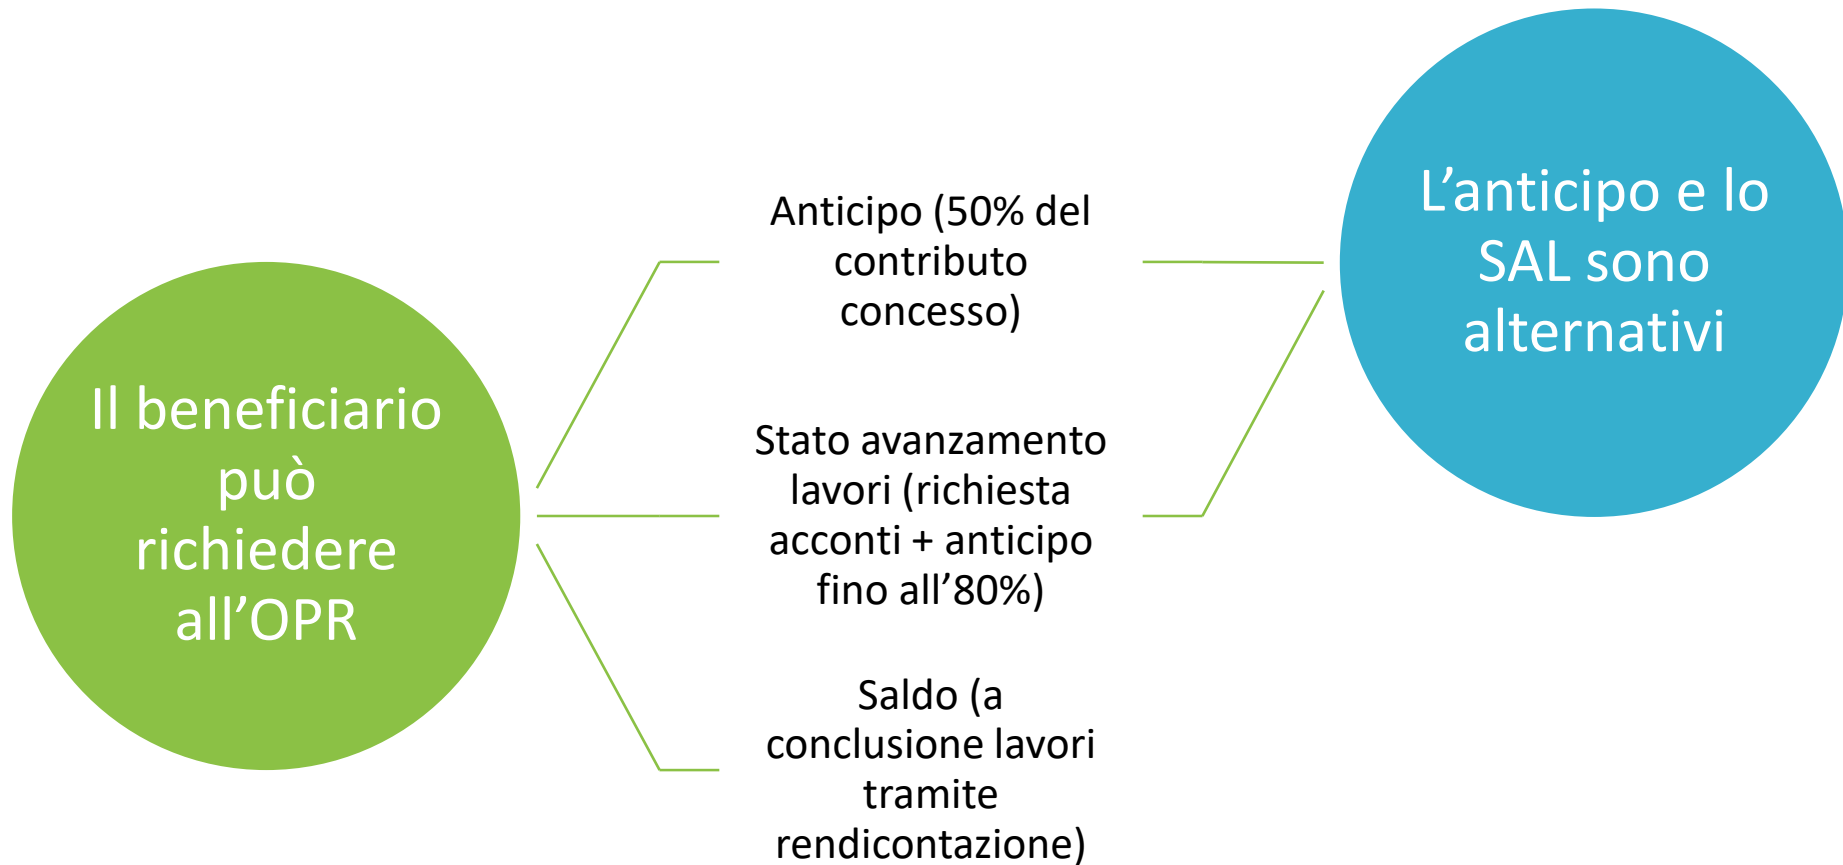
Il beneficiario può richiedere all’OPR

Anticipo (50% del contributo concesso)

Stato avanzamento lavori (richiesta acconti + anticipo fino all’80%)

Saldo (a conclusione lavori tramite rendicontazione)

L’anticipo e lo SAL sono alternativi